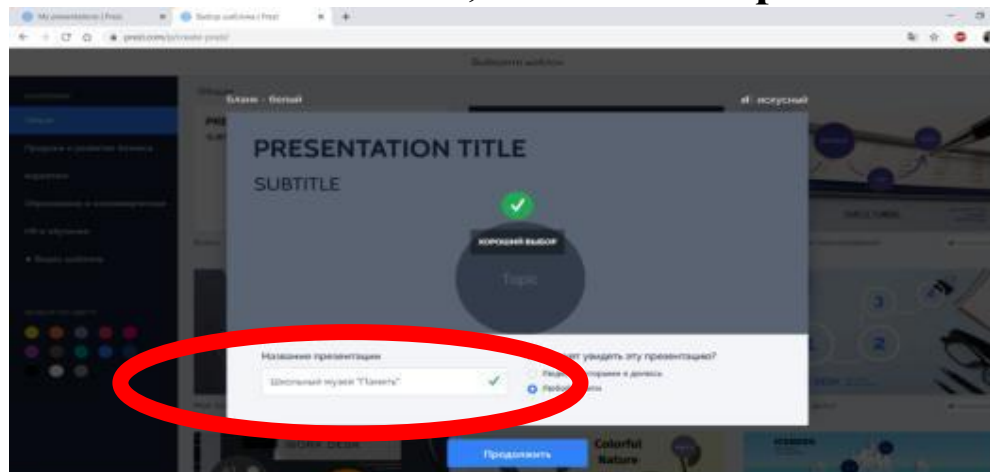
My presentations | Prezi
Выбор шаблона | Prezi
prezi.com/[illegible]

Выберите шаблон

Бланк - белый
Искусный

PRESENTATION TITLE
SUBTITLE

ХОРОШИЙ ВЫБОР

Topic

Название презентации
Школьный музей "Память"

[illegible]ет увидеть эту презентацию?

Colorful Nature

Продолжить